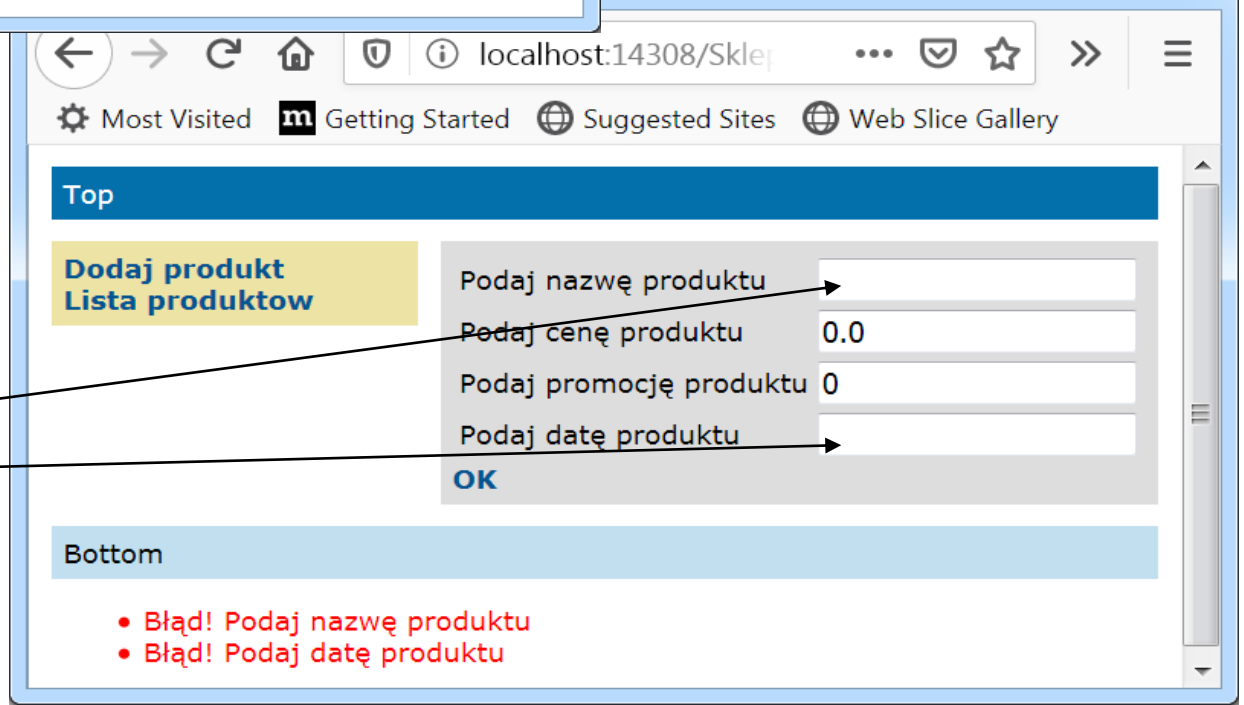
localhost:14308/Sklep

Most Visited
Getting Started
Suggested Sites
Web Slice Gallery

Top

Dodaj produkt
Lista produktow

Podaj nazwę produktu
Podaj cenę produktu 0.0
Podaj promocję produktu 0
Podaj datę produktu
OK

Bottom

- Błąd! Podaj nazwę produktu
- Błąd! Podaj datę produktu